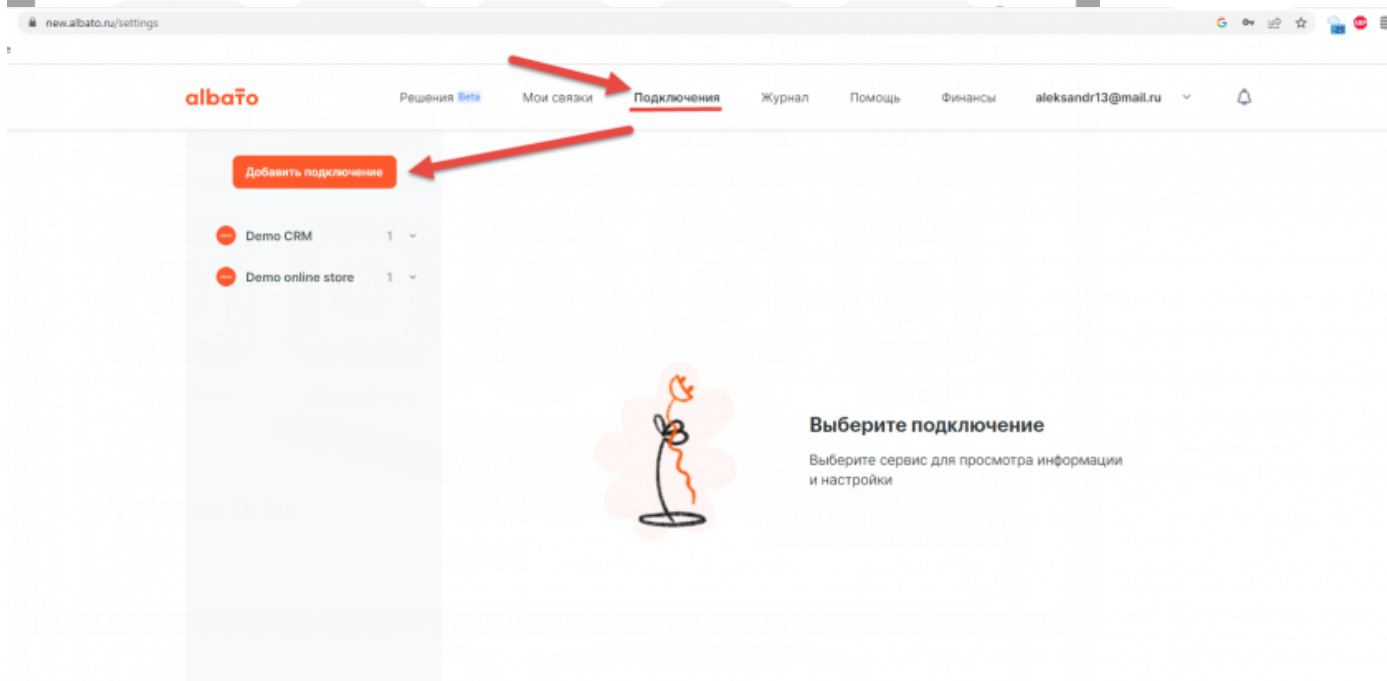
new.albato.ru/settings

albato

Решения Beta Мои связки Подключения Журнал Помощь Финансы aleksandr13@mail.ru

Добавить подключение

Demo CRM 1

Demo online store 1

Выберите подключение

Выберите сервис для просмотра информации и настройки